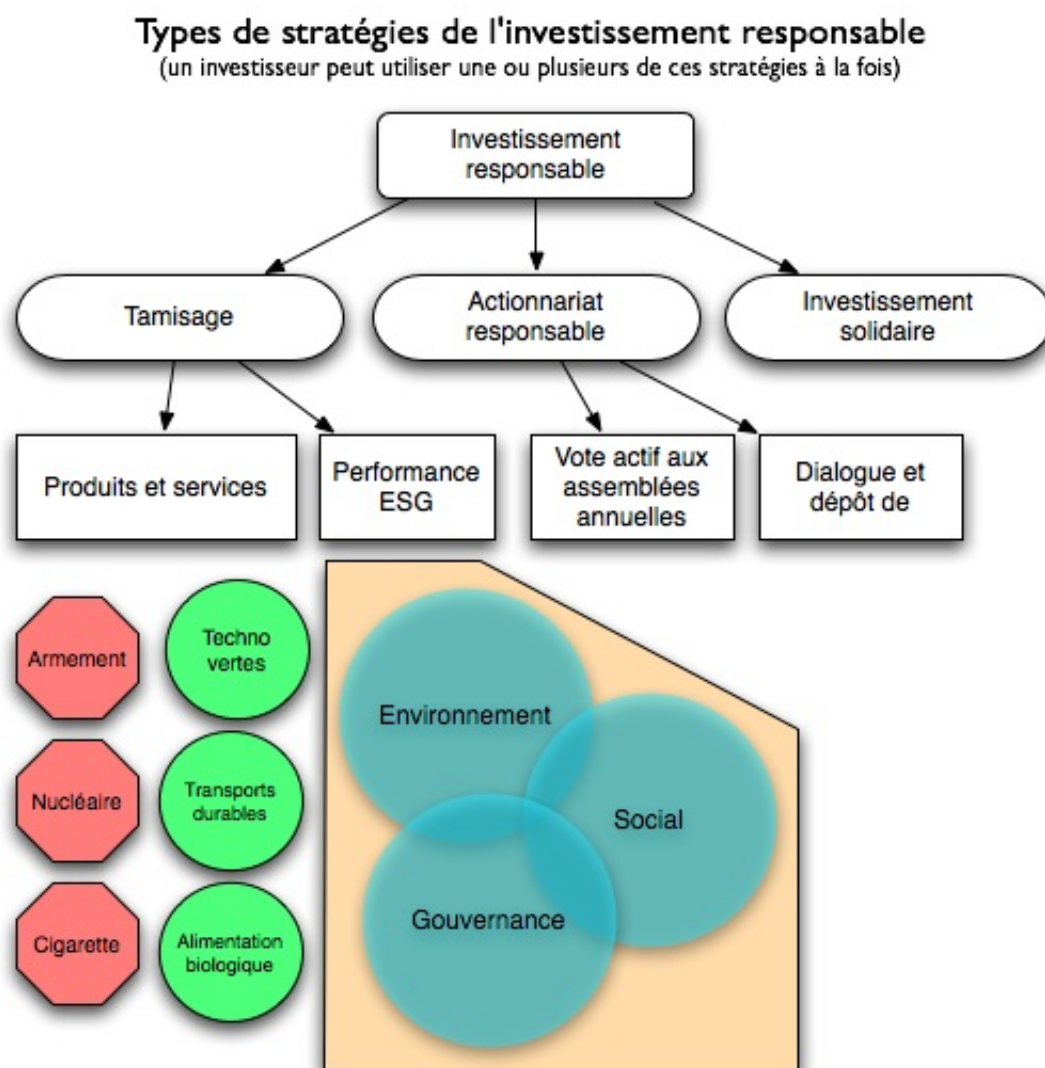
Types de stratégies de l'investissement responsable
(un investisseur peut utiliser une ou plusieurs de ces stratégies à la fois)

Investissement responsable

Tamisage

Actionnariat responsable

Investissement solidaire

Produits et services

Performance ESG

Vote actif aux assemblées annuelles

Dialogue et dépôt de

Armement

Techno vertes

Nucléaire

Transports durables

Cigarette

Alimentation biologique

Environnement

Social

Gouvernance